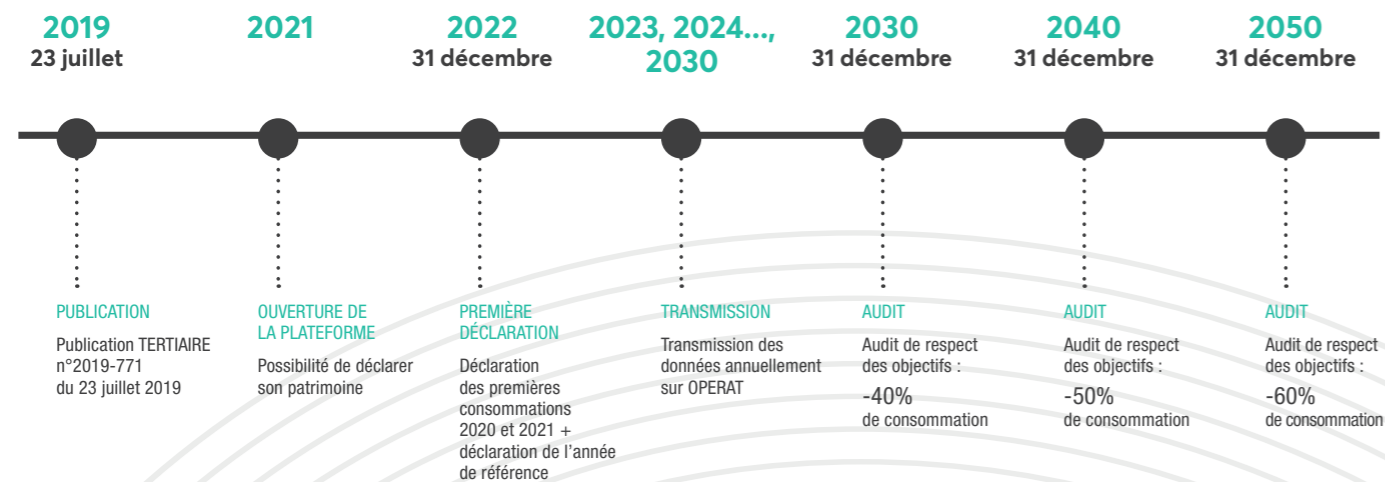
2019
23 juillet

2021

2022
31 décembre

2023, 2024..., 2030

2030
31 décembre

2040
31 décembre

2050
31 décembre

PUBLICATION
Publication TERTIAIRE n°2019-771 du 23 juillet 2019

OUVERTURE DE LA PLATEFORME
Possibilité de déclarer son patrimoine

PREMIÈRE DÉCLARATION
Déclaration des premières consommations 2020 et 2021 + déclaration de l'année de référence

TRANSMISSION
Transmission des données annuellement sur OPERAT

AUDIT
Audit de respect des objectifs :
-40%
de consommation

AUDIT
Audit de respect des objectifs :
-50%
de consommation

AUDIT
Audit de respect des objectifs :
-60%
de consommation